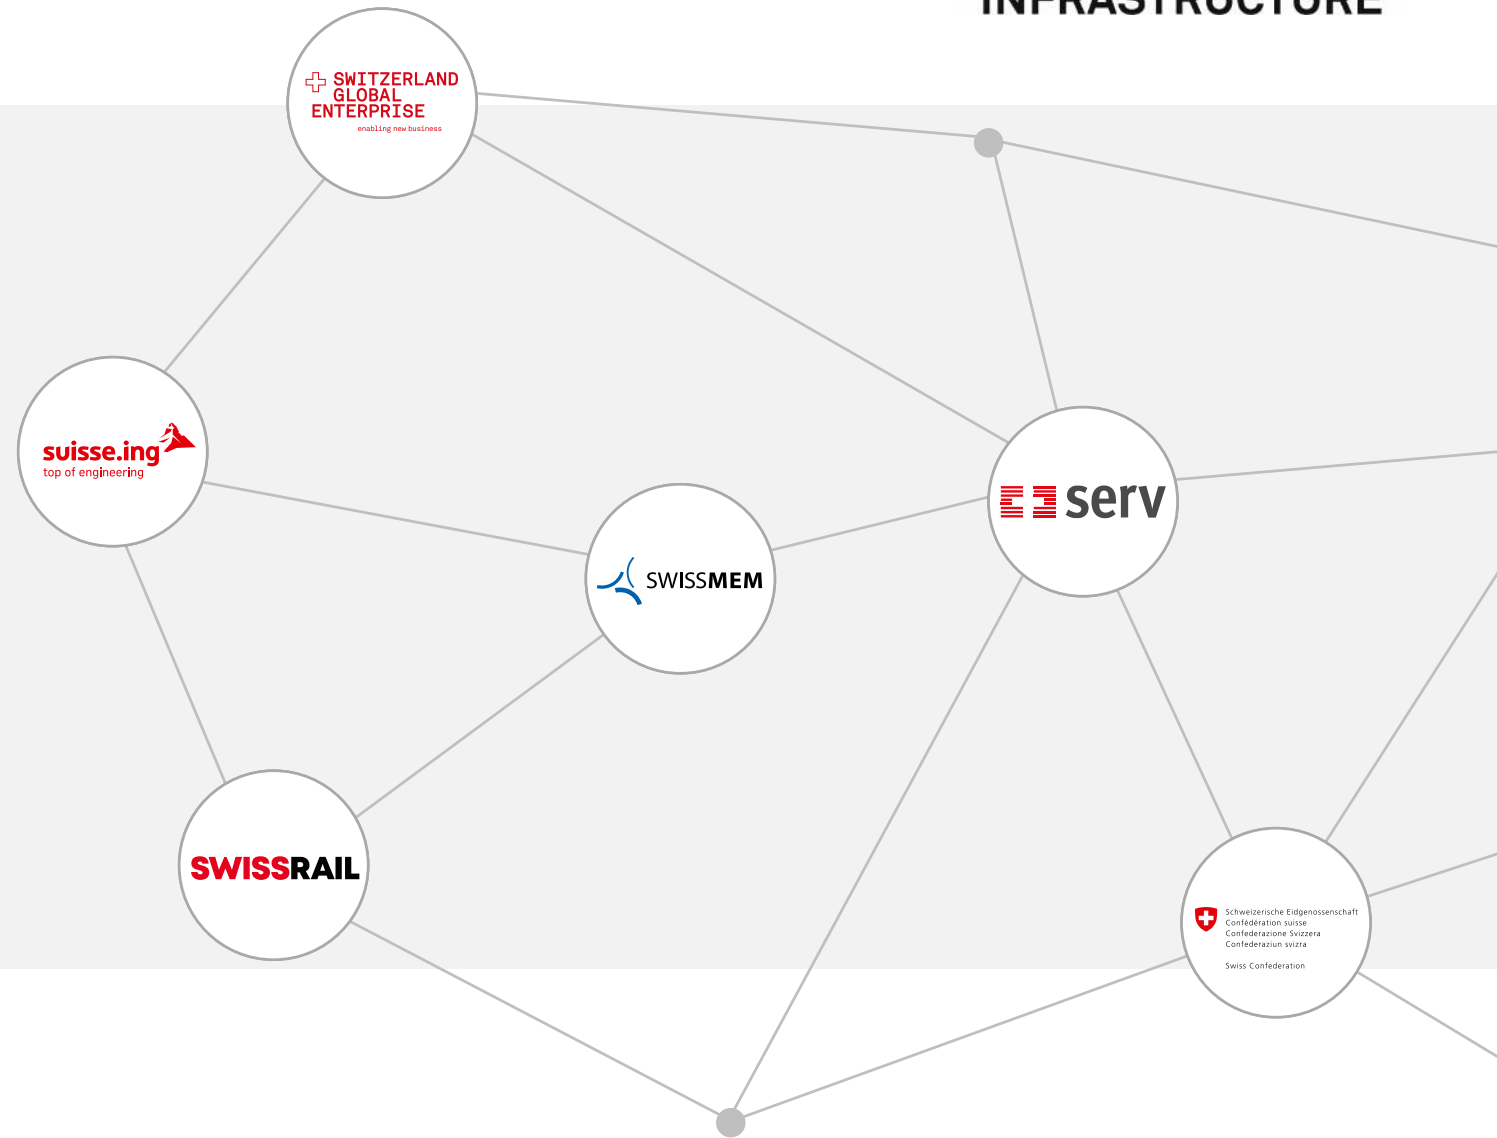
INFRASTRUCTURE

SWITZERLAND GLOBAL ENTERPRISE
enabling new business

suisse.ing
top of engineering

serv

SWISSMEM

SWISSRAIL

Schweizerische Eidgenossenschaft
Confédération suisse
Confederazione Svizzera
Confederaziun svizra

Swiss Confederation